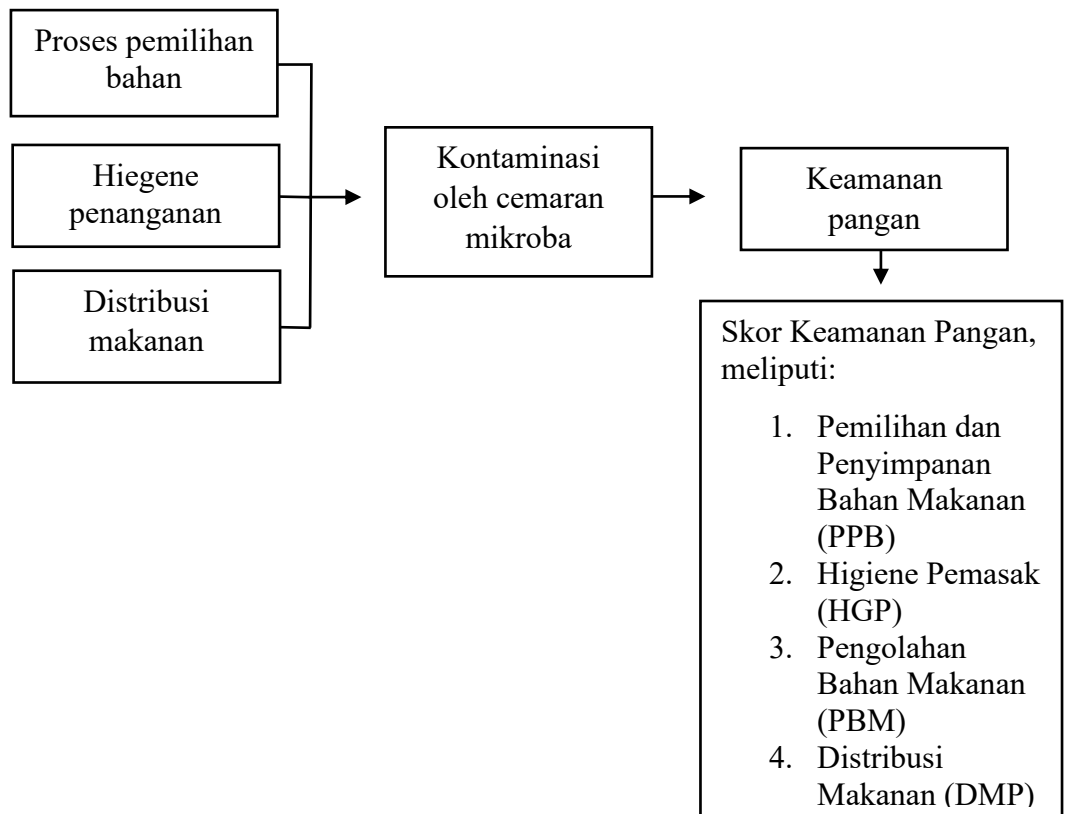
Proses pemilihan bahan

Hiegene penanganan

Distribusi makanan

Kontaminasi oleh cemaran mikroba

Keamanan pangan

Skor Keamanan Pangan, meliputi:

1. Pemilihan dan Penyimpanan Bahan Makanan (PPB)
2. Higiene Pemasak (HGP)
3. Pengolahan Bahan Makanan (PBM)
4. Distribusi Makanan (DMP)